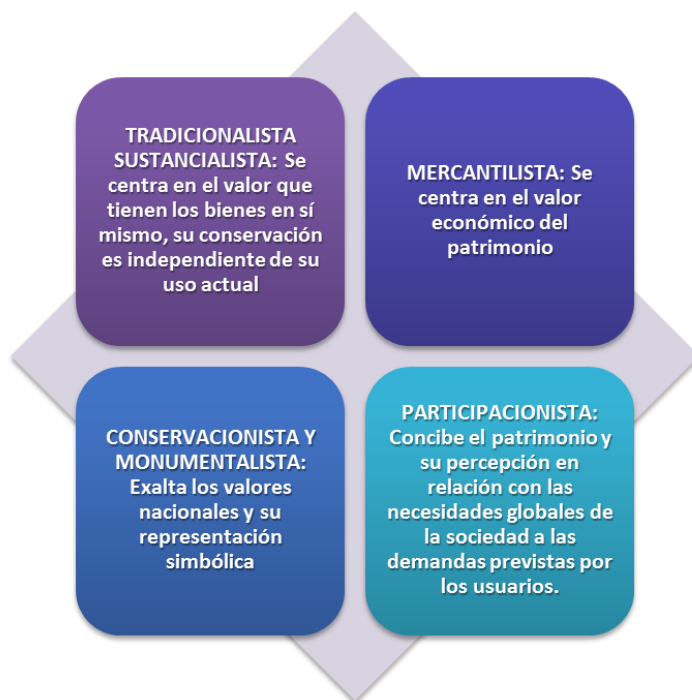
TRADICIONALISTA SUSTANCIALISTA: Se centra en el valor que tienen los bienes en sí mismo, su conservación es independiente de su uso actual

MERCANTILISTA: Se centra en el valor económico del patrimonio

CONSERVACIONISTA Y MONUMENTALISTA: Exalta los valores nacionales y su representación simbólica

PARTICIPACIONISTA: Concibe el patrimonio y su percepción en relación con las necesidades globales de la sociedad a las demandas previstas por los usuarios.